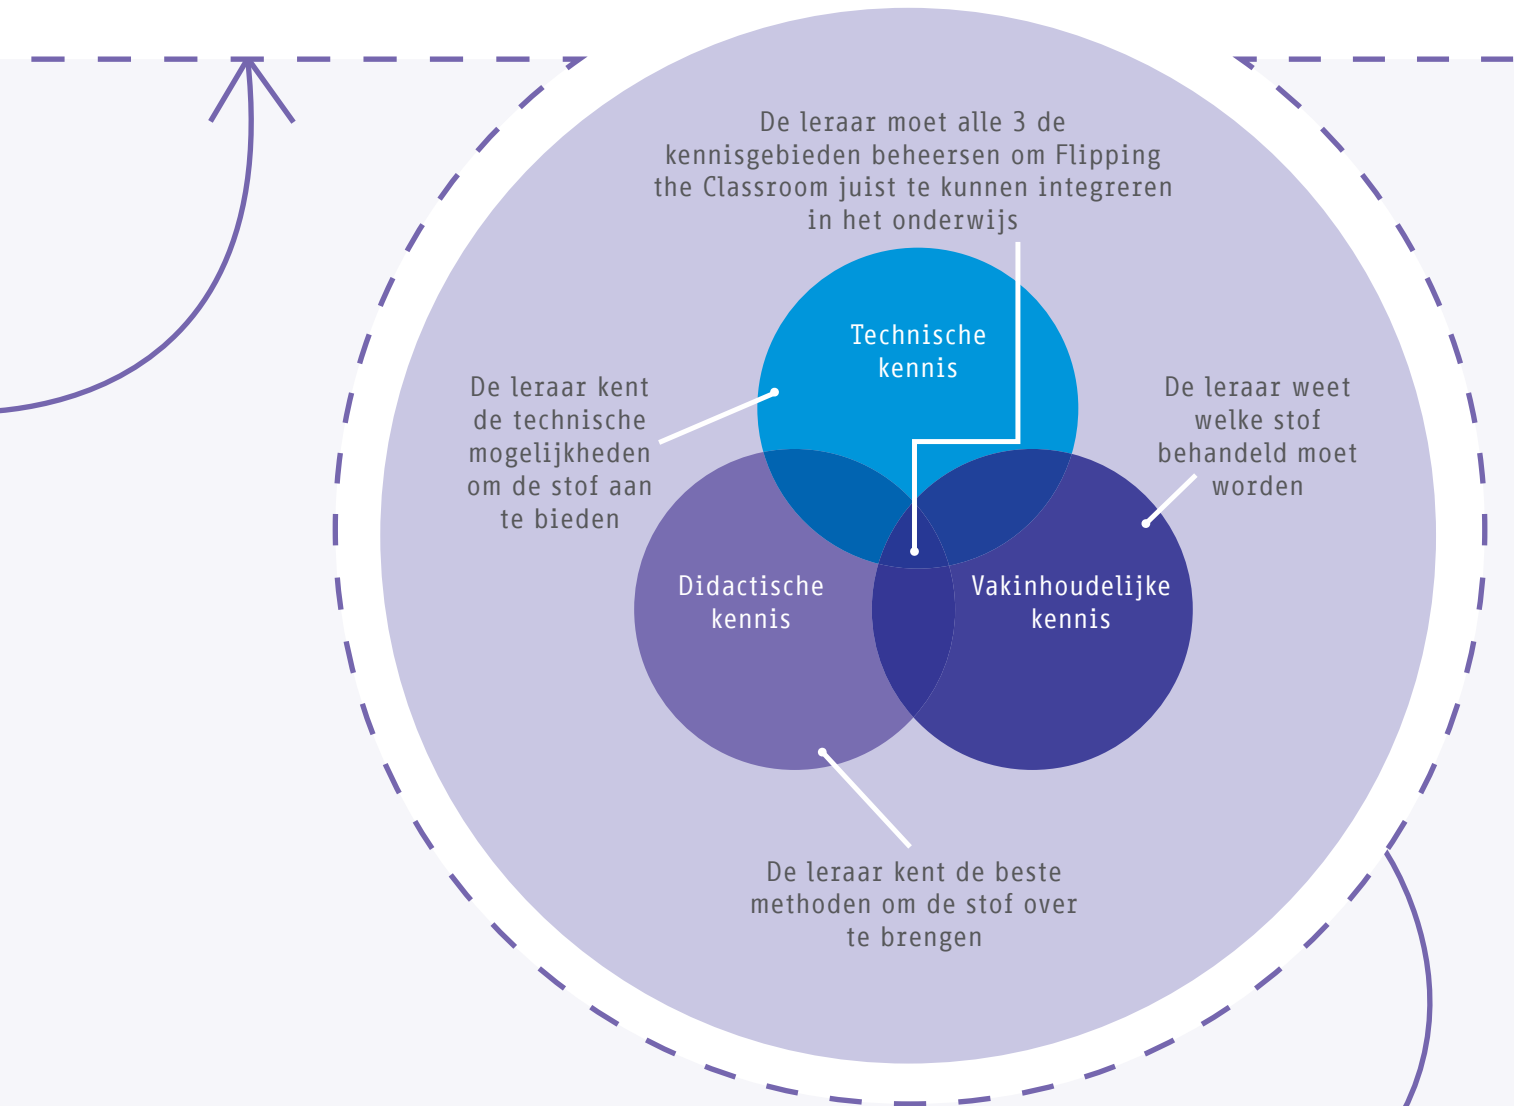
De leraar moet alle 3 de kennisgebieden beheersen om Flipping the Classroom juist te kunnen integreren in het onderwijs

Technische kennis

De leraar kent de technische mogelijkheden om de stof aan te bieden

De leraar weet welke stof behandeld moet worden

Didactische kennis

Vakinhoudelijke kennis

De leraar kent de beste methoden om de stof over te brengen